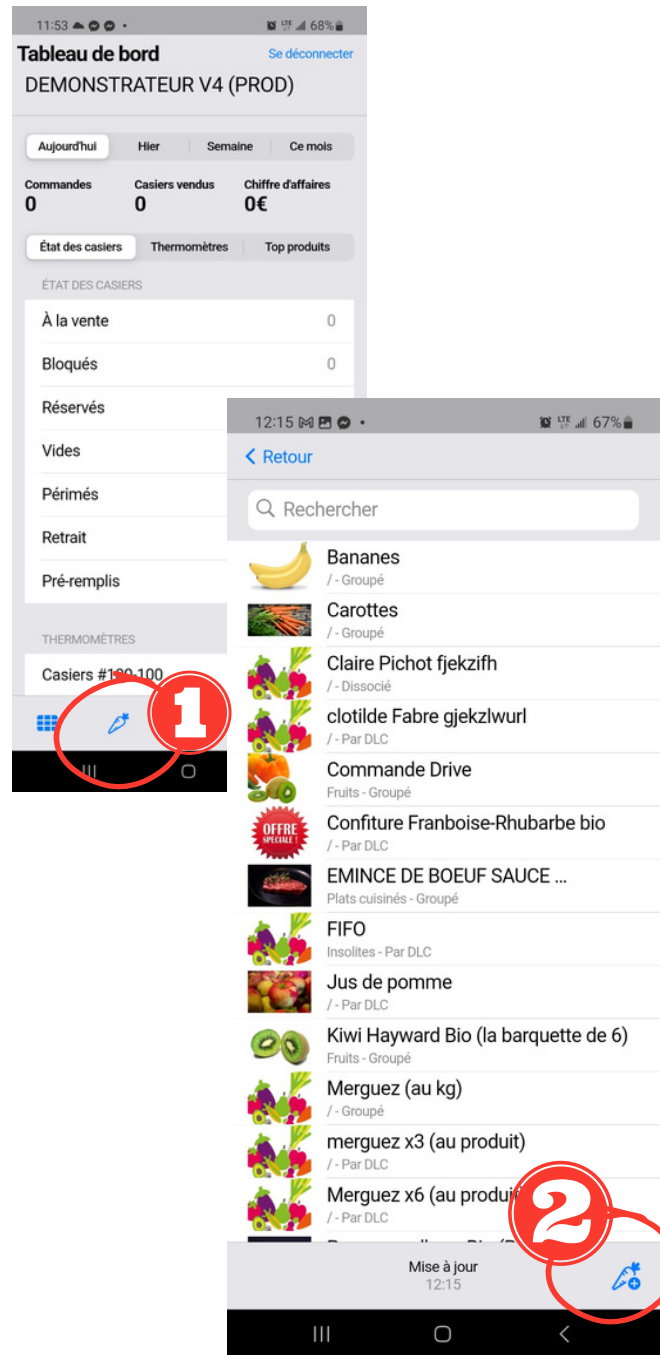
11:53 • 68%

Tableau de bord
Se déconnecter
DEMONSTRATEUR V4 (PROD)

Aujourd'hui | Hier | Semaine | Ce mois

Commandes 0
Casiers vendus 0
Chiffre d'affaires 0€

État des casiers | Thermomètres | Top produits

ÉTAT DES CASIERS
À la vente 0
Bloqués 0
Réservés
Vides
Périmés
Retrait
Pré-remplis

THERMOMÈTRES
Casiers #100-100

1

12:15 • 67%

< Retour

Rechercher

Bananes
/ - Groupé
Carottes
/ - Groupé
Claire Pichot fjekzifh
/ - Dissocié
clotilde Fabre gjekzlwurl
/ - Par DLC
Commande Drive
Fruits - Groupé
OFFRE SPÉCIALE
Confiture Franboise-Rhubarbe bio
/ - Par DLC
EMINCE DE BOEUF SAUCE ...
Plats cuisinés - Groupé
FIFO
Insolites - Par DLC
Jus de pomme
/ - Par DLC
Kiwi Hayward Bio (la barquette de 6)
Fruits - Groupé
Merguez (au kg)
/ - Groupé
merguez x3 (au produit)
/ - Par DLC
Merguez x6 (au produi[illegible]
/ - Par DLC

2

Mise à jour
12:15